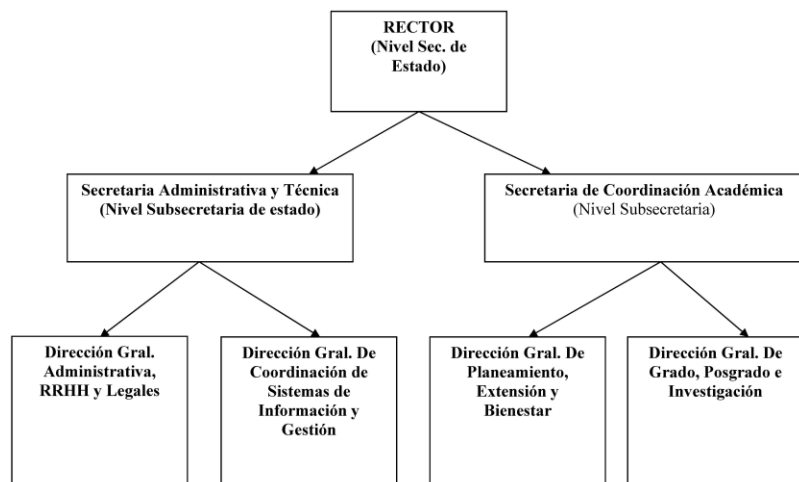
RECTOR
(Nivel Sec. de Estado)

Secretaria Administrativa y Técnica
(Nivel Subsecretaria de estado)

Secretaria de Coordinación Académica
(Nivel Subsecretaria)

Dirección Gral. Administrativa, RRHH y Legales

Dirección Gral. De Coordinación de Sistemas de Información y Gestión

Dirección Gral. De Planeamiento, Extensión y Bienestar

Dirección Gral. De Grado, Posgrado e Investigación